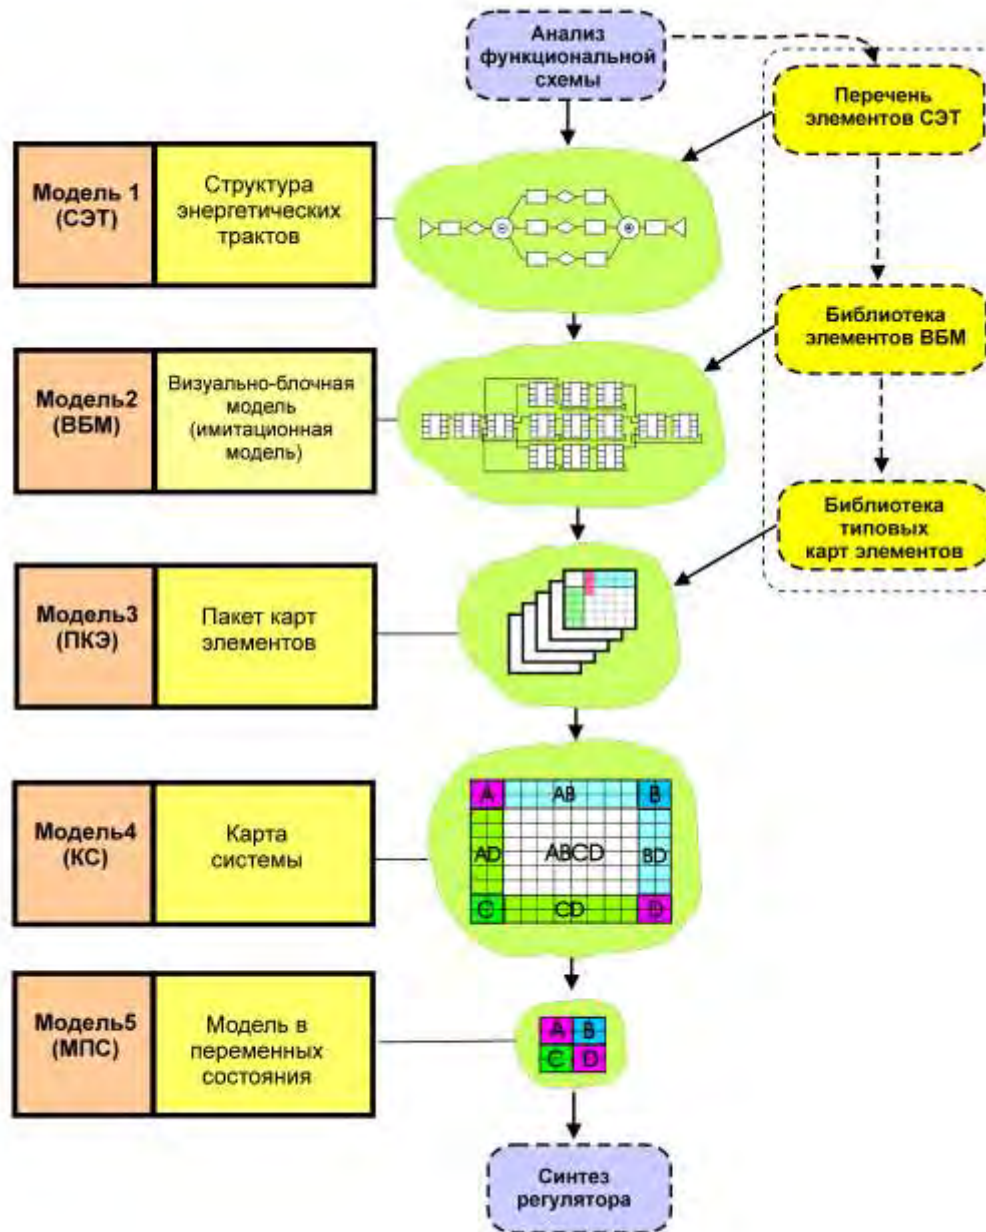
Анализ функциональной схемы

Перечень элементов СЭТ

Модель 1 (СЭТ)

Структура энергетических трактов

Библиотека элементов ВБМ

Модель2 (ВБМ)

Визуально-блочная модель (имитационная модель)

Библиотека типовых карт элементов

Модель3 (ПКЭ)

Пакет карт элементов

Модель4 (КС)

Карта системы

A | AB | B
AD | ABCD | BD
C | CD | D

Модель5 (МПС)

Модель в переменных состояния

A | B
C | D

Синтез регулятора